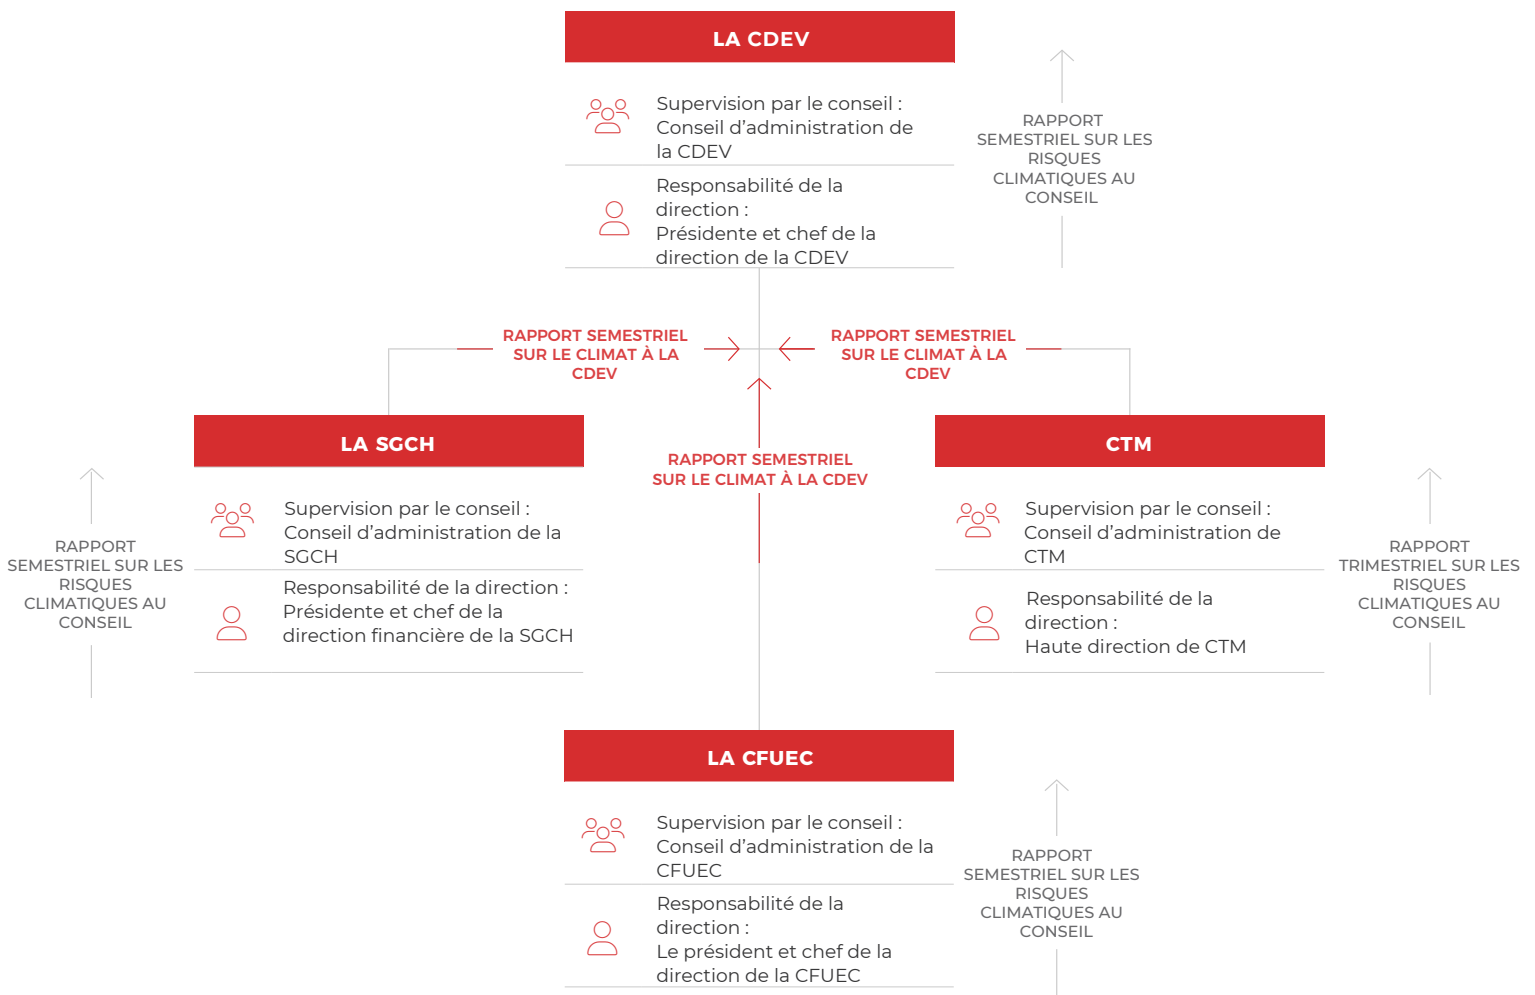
LA CDEV

Supervision par le conseil : Conseil d’administration de la CDEV

Responsabilité de la direction : Présidente et chef de la direction de la CDEV

RAPPORT SEMESTRIEL SUR LES RISQUES CLIMATIQUES AU CONSEIL

RAPPORT SEMESTRIEL SUR LE CLIMAT À LA CDEV

RAPPORT SEMESTRIEL SUR LE CLIMAT À LA CDEV

LA SGCH

Supervision par le conseil : Conseil d’administration de la SGCH

Responsabilité de la direction : Présidente et chef de la direction financière de la SGCH

RAPPORT SEMESTRIEL SUR LES RISQUES CLIMATIQUES AU CONSEIL

RAPPORT SEMESTRIEL SUR LE CLIMAT À LA CDEV

CTM

Supervision par le conseil : Conseil d’administration de CTM

Responsabilité de la direction : Haute direction de CTM

RAPPORT TRIMESTRIEL SUR LES RISQUES CLIMATIQUES AU CONSEIL

LA CFUEC

Supervision par le conseil : Conseil d’administration de la CFUEC

Responsabilité de la direction : Le président et chef de la direction de la CFUEC

RAPPORT SEMESTRIEL SUR LES RISQUES CLIMATIQUES AU CONSEIL